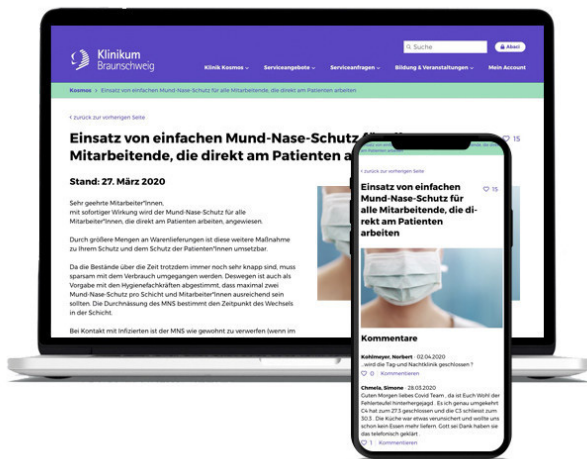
Klinikum Braunschweig

Suche

Abmel

Klinik Kosmos ⌄ Serviceangebote ⌄ Serviceanfragen ⌄ Bildung & Veranstaltungen ⌄ Mein Account

Kosmos > Einsatz von einfachen Mund-Nase-Schutz für alle Mitarbeitende, die direkt am Patienten arbeiten

‹ zurück zur vorherigen Seite

Einsatz von einfachen Mund-Nase-Schutz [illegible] Mitarbeitende, die direkt am Patienten a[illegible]

♡ 15

Stand: 27. März 2020

Sehr geehrte Mitarbeiter*innen,
mit sofortiger Wirkung wird der Mund-Nase-Schutz für alle Mitarbeiter*innen, die direkt am Patienten arbeiten, angewiesen.

Durch größere Mengen an Warenlieferungen ist diese weitere Maßnahme zu Ihrem Schutz und dem Schutz der Patienten*innen umsetzbar.

Da die Bestände über die Zeit trotzdem immer noch sehr knapp sind, muss sparsam mit dem Verbrauch umgegangen werden. Deswegen ist auch als Vorgabe mit den Hygienefachkräften abgestimmt, dass maximal zwei Mund-Nase-Schutz pro Schicht und Mitarbeiter*innen ausreichend sein sollten. Die Durchnässung des MNS bestimmt den Zeitpunkt des Wechsels in der Schicht.

Bei Kontakt mit Infizierten ist der MNS wie gewohnt zu verwerfen (wenn im

‹ zurück zur vorherigen Seite

Einsatz von einfachen Mund-Nase-Schutz für alle Mitarbeitende, die direkt am Patienten arbeiten

♡ 15

Kommentare

Kohlmeyer, Norbert · 02.04.2020
...wird die Tag-und Nachtklinik geschlossen ?
♡ 0 Kommentieren

Chmiela, Simone · 28.03.2020
Guten Morgen liebes Covid Team , da ist Euch Wohl der Fehlerteufel hinterhergejagd . Es ich genau umgekehrt C4 hat zum 27.3 geschlossen und die C3 schliesst zum 30.3 . Die Küche war etwas verunsichert und wollte uns schon kein Essen mehr liefern. Gott sei Dank haben sie das telefonisch geklärt
♡ 1 Kommentieren